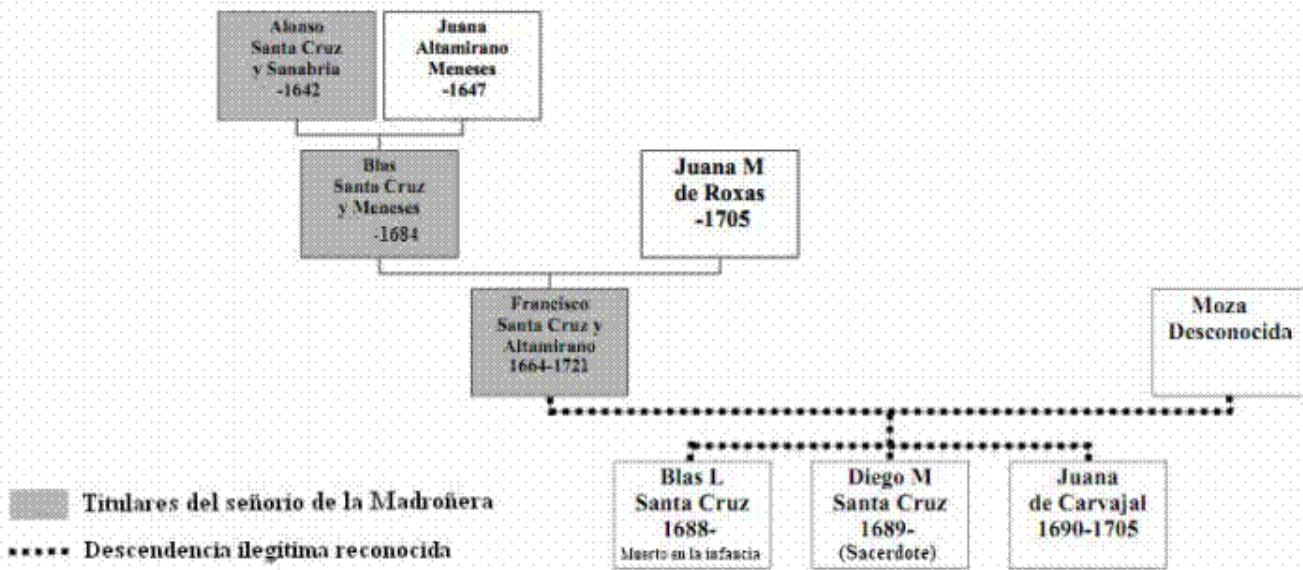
Alonso Santa Cruz y Sanabria -1642

Juana Altamirano Meneses -1647

Blas Santa Cruz y Meneses -1684

Juana M de Roxas -1705

Francisco Santa Cruz y Altamirano 1664-1721

Moza Desconocida

Blas L Santa Cruz 1688- Muerto en la infancia

Diego M Santa Cruz 1689- (Sacerdote)

Juana de Carvajal 1690-1705

Titulares del señorio de la Madroñera

Descendencia ilegitima reconocida